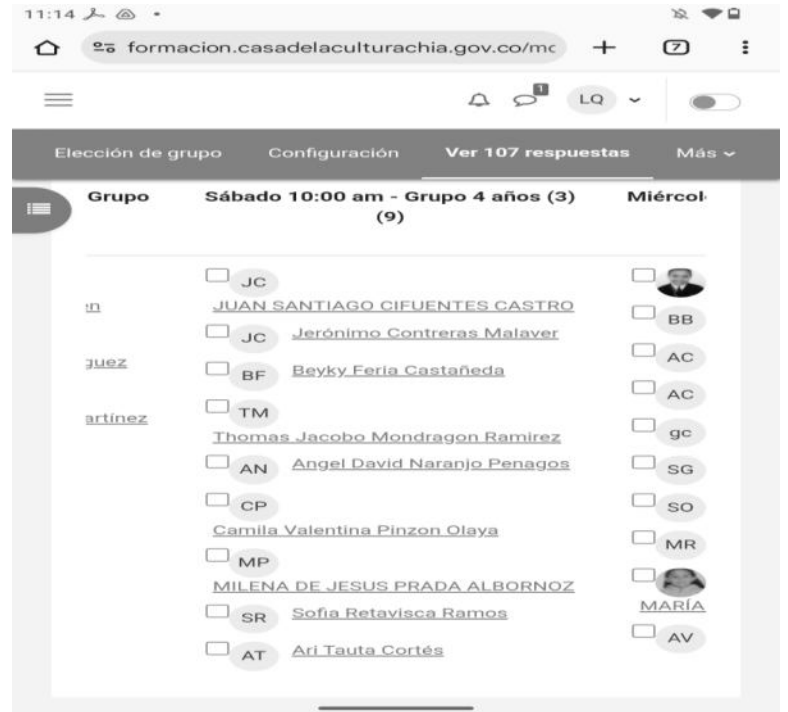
11:14

formacion.casadelaculturachia.gov.co/mc + 7 ⋮

LQ

Elección de grupo Configuración Ver 107 respuestas Más

Grupo Sábado 10:00 am - Grupo 4 años (3) (9) Miércol

:n
JC JUAN SANTIAGO CIFUENTES CASTRO

JC Jerónimo Contreras Malaver BB

guez
BF Beyky Feria Castañeda AC

AC

artínez
TM Thomas Jacobo Mondragon Ramirez gc

AN Angel David Naranjo Penagos SG

CP Camila Valentina Pinzon Olaya SO

MP MILENA DE JESUS PRADA ALBORNOZ MR

SR Sofia Retavisca Ramos MARÍA

AT Ari Tauta Cortés AV